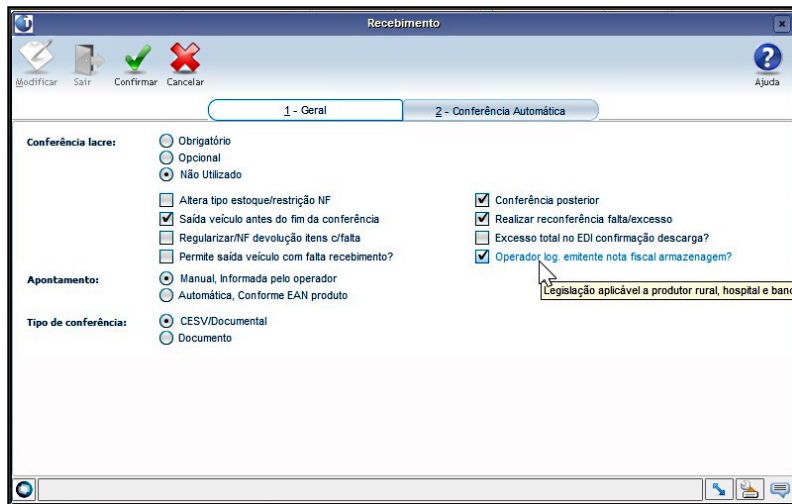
Recebimento

Modificar Sair Confirmar Cancelar Ajuda

1 - Geral
2 - Conferência Automática

Conferência lacre:
Obrigatório
Opcional
Não Utilizado

Altera tipo estoque/restrição NF
Saída veículo antes do fim da conferência
Regularizar/NF devolução itens c/falta
Permite saída veículo com falta recebimento?

Conferência posterior
Realizar reconferência falta/excesso
Excesso total no EDI confirmação descarga?
Operador log. emitente nota fiscal armazenagem?

Apontamento:
Manual, Informada pelo operador
Automática, Conforme EAN produto

Legislação aplicável a produtor rural, hospital e banc

Tipo de conferência:
CESV/Documental
Documento